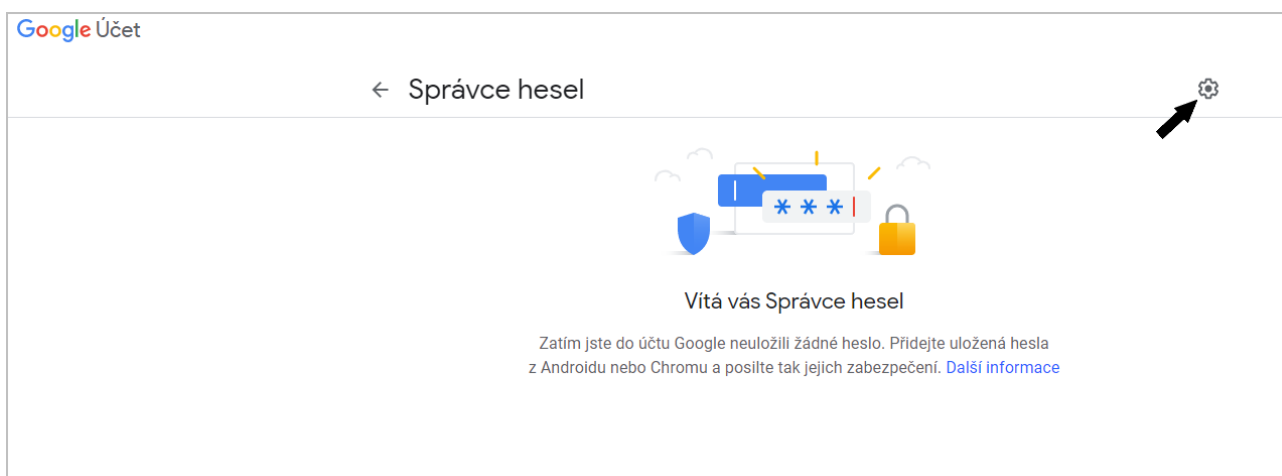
Google Účet

← Správce hesel

***

Vítá vás Správce hesel

Zatím jste do účtu Google neuložili žádné heslo. Přidejte uložená hesla z Androidu nebo Chromu a posilte tak jejich zabezpečení. Další informace